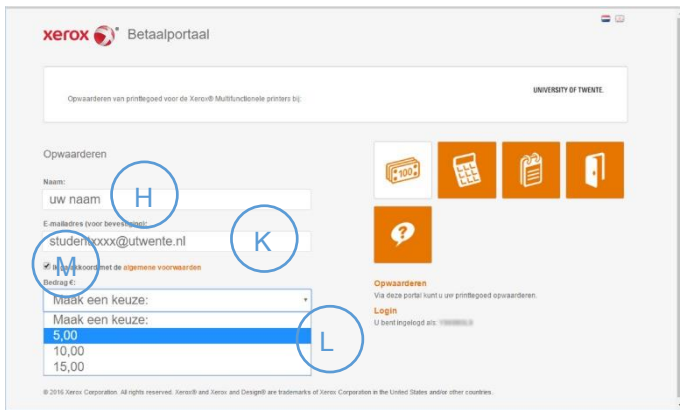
xerox Betaalportaal

Opwaarderen van printtegoed voor de Xerox® Multifunctionele printers bij:

UNIVERSITY OF TWENTE.

Opwaarderen

Naam:

uw naam

H

E-mailadres (voor bevestiging):

student.xxxx@utwente.nl

K

M

Ik ga akkoord met de algemene voorwaarden

Bedrag €:

Maak een keuze:

Maak een keuze:

5,00

10,00

15,00

L

Opwaarderen

Via deze portal kunt u uw printtegoed opwaarderen.

Login

U bent ingelogd als: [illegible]

© 2016 Xerox Corporation. All rights reserved. Xerox® and Xerox and Design® are trademarks of Xerox Corporation in the United States and/or other countries.